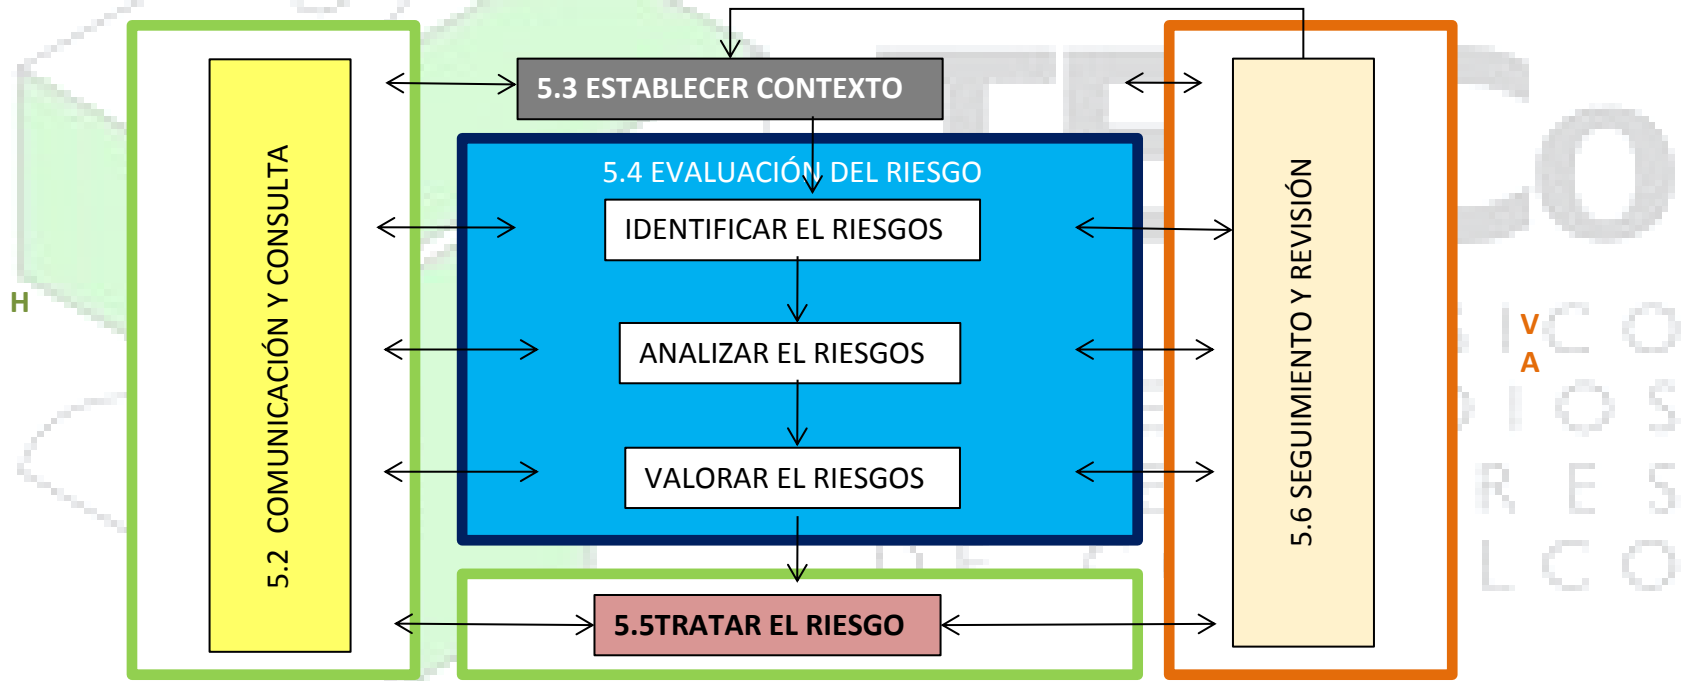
5.2 COMUNICACIÓN Y CONSULTA

5.3 ESTABLECER CONTEXTO

5.4 EVALUACIÓN DEL RIESGO

IDENTIFICAR EL RIESGOS

ANALIZAR EL RIESGOS

VALORAR EL RIESGOS

5.5TRATAR EL RIESGO

5.6 SEGUIMIENTO Y REVISIÓN

H

V
A